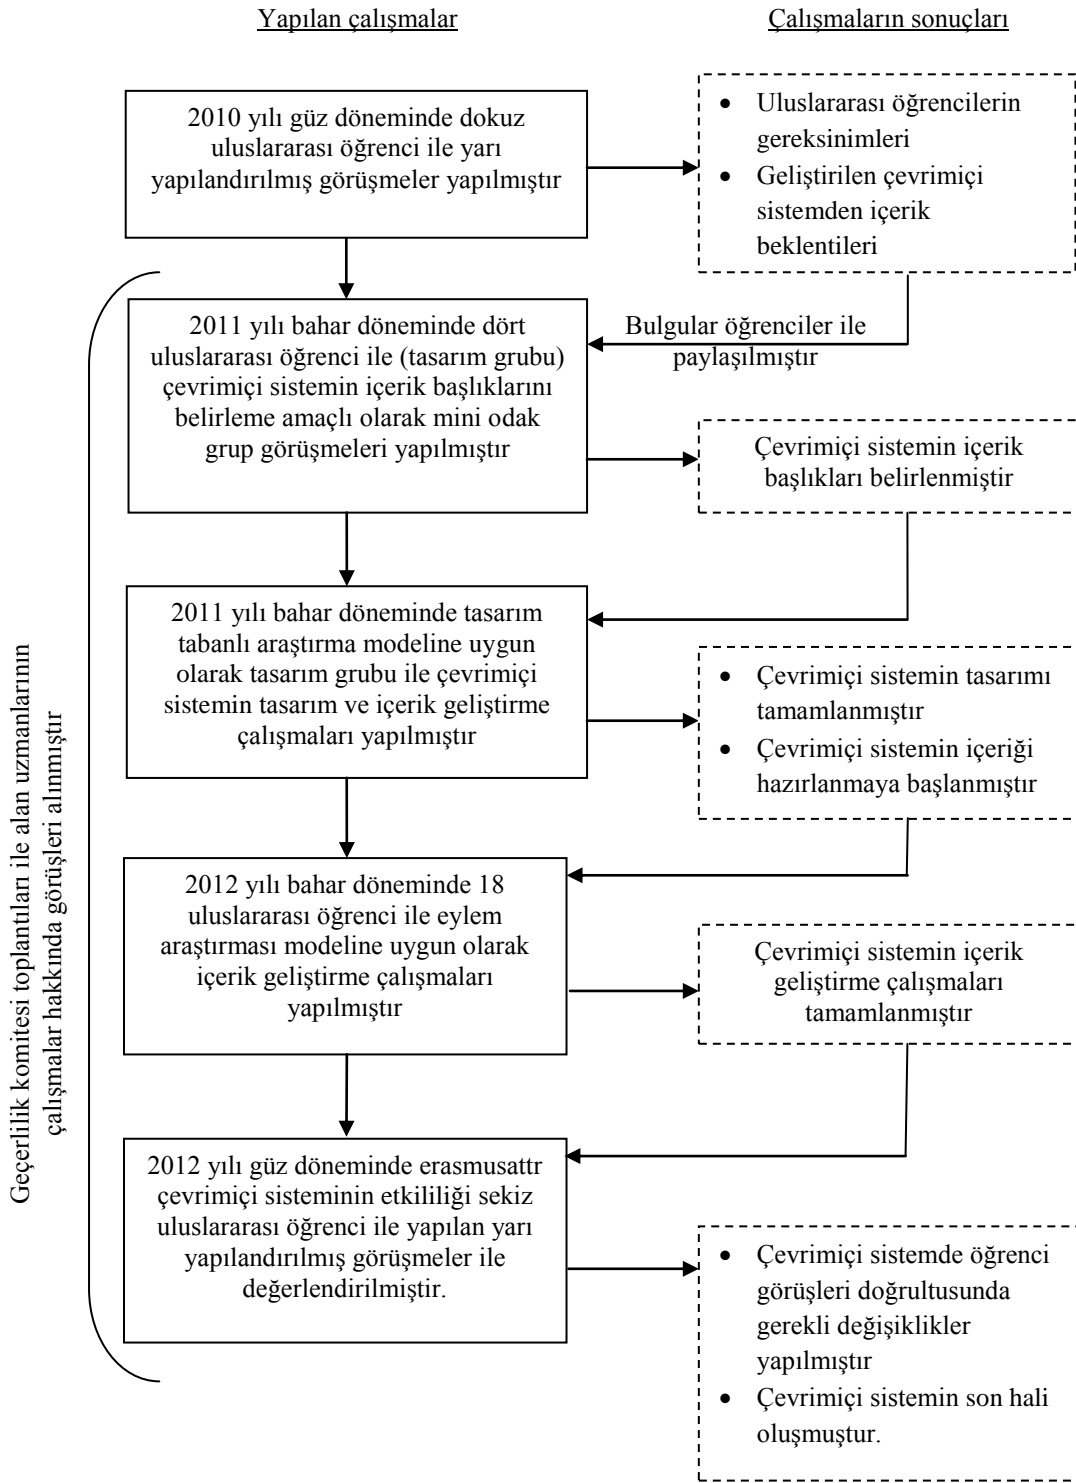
Yapılan çalışmalar

Çalışmaların sonuçları

2010 yılı güz döneminde dokuz uluslararası öğrenci ile yarı yapılandırılmış görüşmeler yapılmıştır

- Uluslararası öğrencilerin gereksinimleri
- Geliştirilen çevrimiçi sistemden içerik beklentileri

Bulgular öğrenciler ile paylaşılmıştır

2011 yılı bahar döneminde dört uluslararası öğrenci ile (tasarım grubu) çevrimiçi sistemin içerik başlıklarını belirleme amaçlı olarak mini odak grup görüşmeleri yapılmıştır

Çevrimiçi sistemin içerik başlıkları belirlenmiştir

2011 yılı bahar döneminde tasarım tabanlı araştırma modeline uygun olarak tasarım grubu ile çevrimiçi sistemin tasarım ve içerik geliştirme çalışmaları yapılmıştır

- Çevrimiçi sistemin tasarımı tamamlanmıştır
- Çevrimiçi sistemin içeriği hazırlanmaya başlanmıştır

2012 yılı bahar döneminde 18 uluslararası öğrenci ile eylem araştırması modeline uygun olarak içerik geliştirme çalışmaları yapılmıştır

Çevrimiçi sistemin içerik geliştirme çalışmaları tamamlanmıştır

2012 yılı güz döneminde erasmusattr çevrimiçi sisteminin etkililiği sekiz uluslararası öğrenci ile yapılan yarı yapılandırılmış görüşmeler ile değerlendirilmiştir.

- Çevrimiçi sistemde öğrenci görüşleri doğrultusunda gerekli değişiklikler yapılmıştır
- Çevrimiçi sistemin son hali oluşmuştur.

Geçerlilik komitesi toplantıları ile alan uzmanlarının çalışmalar hakkında görüşleri alınmıştır